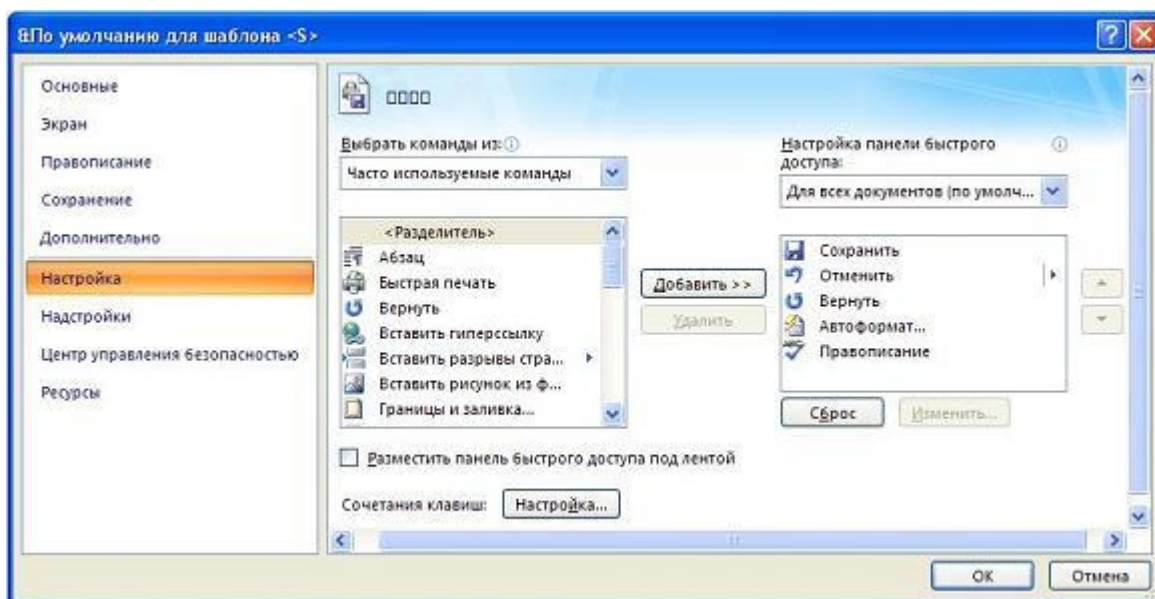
8По умолчанию для шаблона <S>

Основные
Экран
Правописание
Сохранение
Дополнительно
Настройка
Надстройки
Центр управления безопасностью
Ресурсы

□□□□

Выбрать команды из:
Часто используемые команды

<Разделитель>
Абзац
Быстрая печать
Вернуть
Вставить гиперссылку
Вставить разрывы стра...
Вставить рисунок из ф...
Границы и заливка...

Добавить >>
Удалить

Настройка панели быстрого доступа:
Для всех документов (по умолч...

Сохранить
Отменить
Вернуть
Автоформат...
Правописание

Сброс
Изменить...

Разместить панель быстрого доступа под лентой

Сочетания клавиш: Настройка...

ОК
Отмена